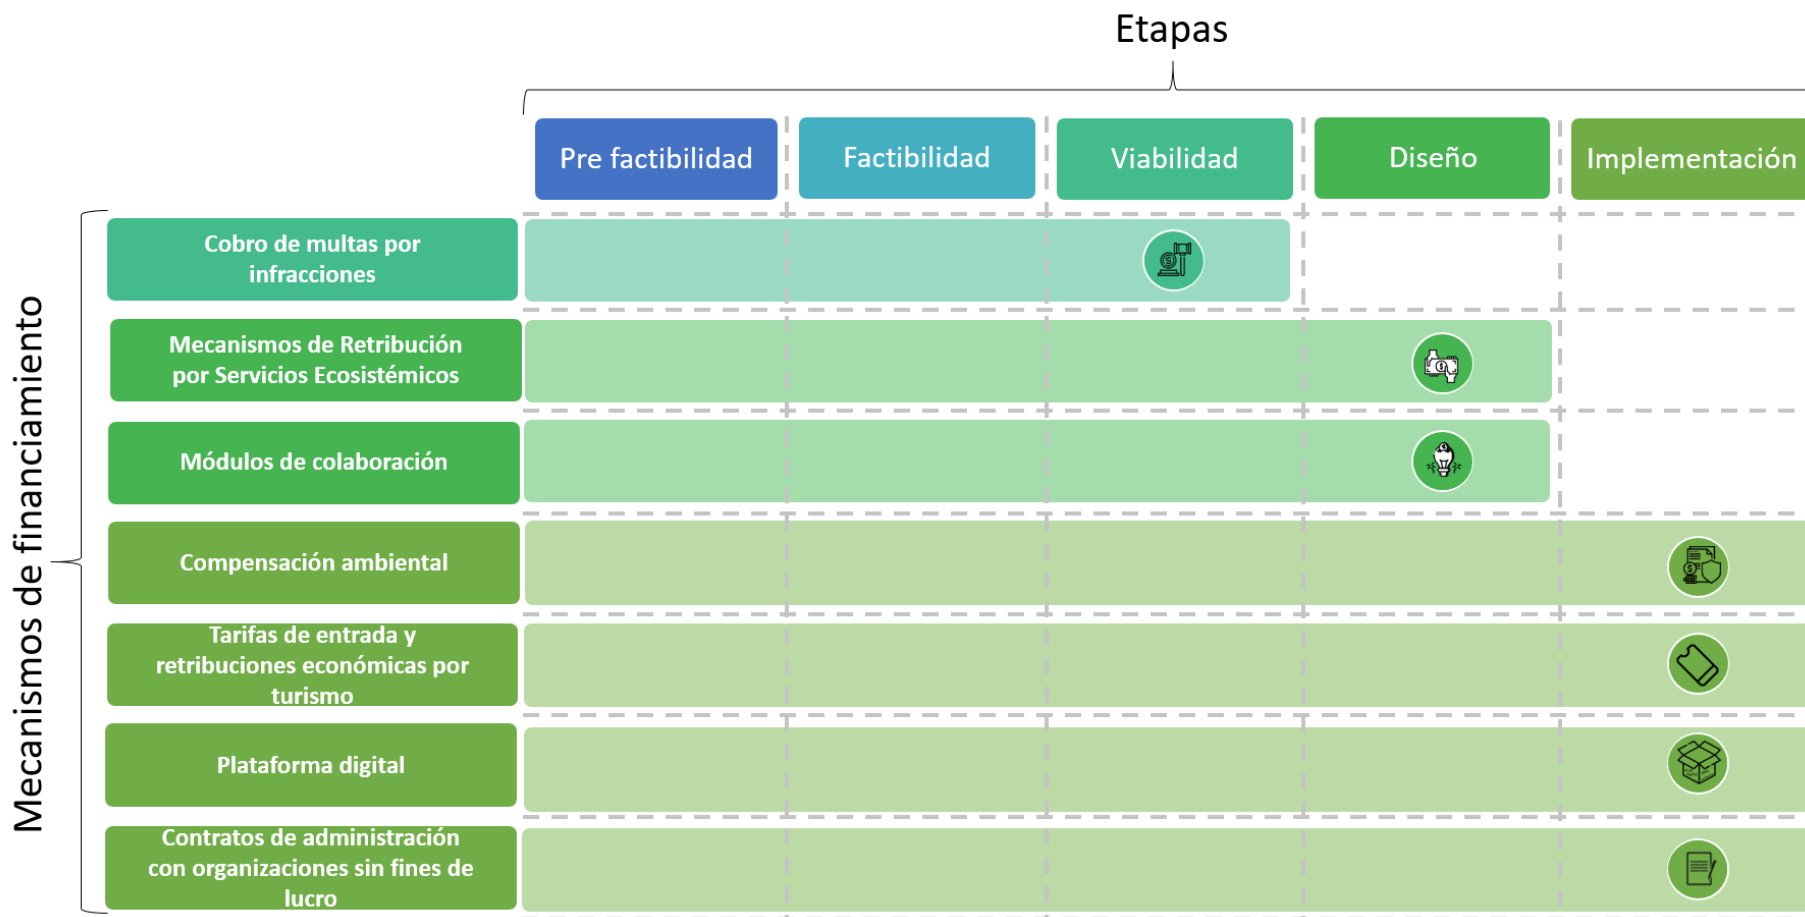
Etapas

| | Pre factibilidad | Factibilidad | Viabilidad | Diseño | Implementación |
|---|---|---|---|---|---|

Mecanismos de financiamiento

Cobro de multas por infracciones

Mecanismos de Retribución por Servicios Ecosistémicos

Módulos de colaboración

Compensación ambiental

Tarifas de entrada y retribuciones económicas por turismo

Plataforma digital

Contratos de administración con organizaciones sin fines de lucro